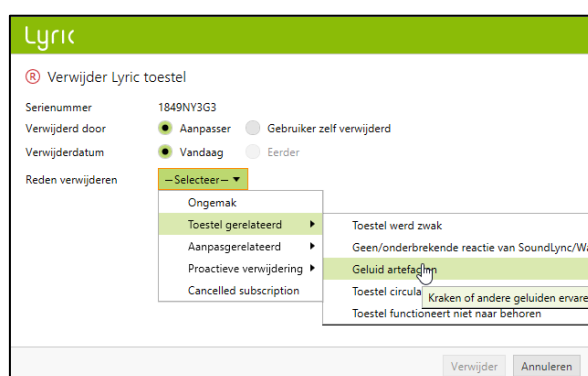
Lyric

® Verwijder Lyric toestel

Serienummer 1849NY3G3

Verwijderd door Aanpasser Gebruiker zelf verwijderd

Verwijderdatum Vandaag Eerder

Reden verwijderen —Selecteer—

Ongemak
Toestel gerelateerd
Aanpasgerelateerd
Proactieve verwijdering
Cancelled subscription

Toestel werd zwak
Geen/onderbrekende reactie van SoundLync/Wa
Geluid artefacten
Toestel circula
Toestel functioneert niet naar behoren

Kraken of andere geluiden ervare

Verwijder Annuleren